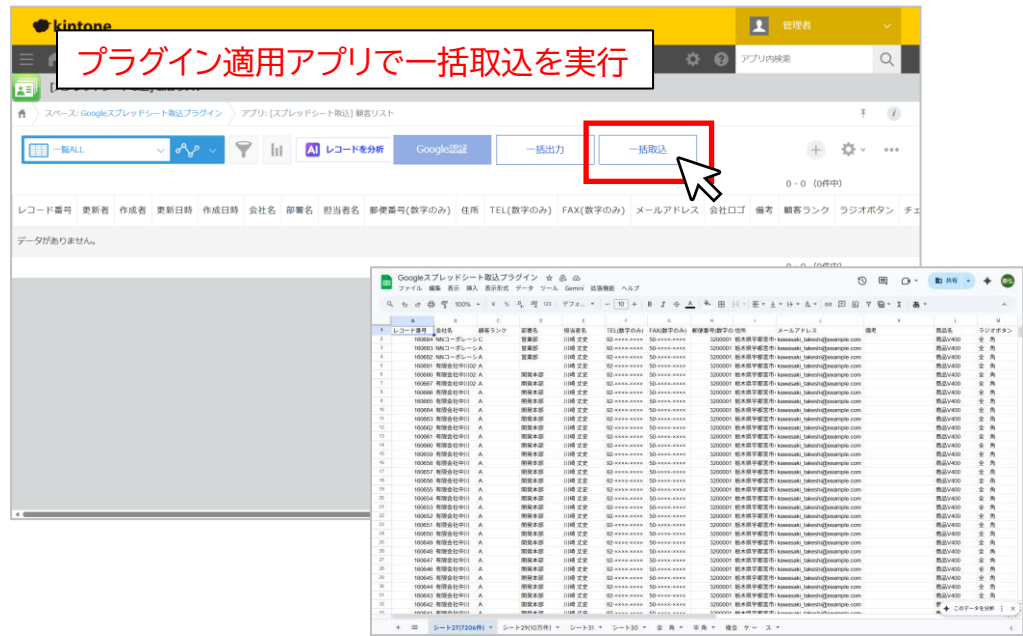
kintone

管理者

プラグイン適用アプリで一括取込を実行

アプリ内検索

スペース: Googleスプレッドシート取込プラグイン　アプリ: [スプレッドシート取込] 顧客リスト

一覧ALL

AI レコードを分析

Google認証

一括出力

一括取込

0 - 0 (0件中)

| レコード番号 | 更新者 | 作成者 | 更新日時 | 作成日時 | 会社名 | 部署名 | 担当者名 | 郵便番号(数字のみ) | 住所 | TEL(数字のみ) | FAX(数字のみ) | メールアドレス | 会社ロゴ | 備考 | 顧客ランク | ラジオボタン | チェ |
|---|---|---|---|---|---|---|---|---|---|---|---|---|---|---|---|---|---|

データがありません。

Googleスプレッドシート取込プラグイン

ファイル　編集　表示　挿入　表示形式　データ　ツール　Gemini　拡張機能　ヘルプ

共有

100%　デフォ...　10

|  | A | B | C | D | E | F | G | H | I | J | K | L | M |
|---|---|---|---|---|---|---|---|---|---|---|---|---|---|
| 1 | レコード番号 | 会社名 | 顧客ランク | 部署名 | 担当者名 | TEL(数字のみ) | FAX(数字のみ) | 郵便番号(数字のみ) | 住所 | メールアドレス | 備考 | 商品名 | ラジオボタン |
| 2 | 160684 | NNコーポレーシ | C | 営業部 | 川崎 丈史 | 92-xxxx-xxxx | 50-xxxx-xxxx | 3200001 | 栃木県宇都宮市 | kawasaki_takeshi@example.com |  | 商品V400 | 全角 |
| 3 | 160683 | NNコーポレーシ | A | 営業部 | 川崎 丈史 | 92-xxxx-xxxx | 50-xxxx-xxxx | 3200001 | 栃木県宇都宮市 | kawasaki_takeshi@example.com |  | 商品V400 | 全角 |
| 4 | 160682 | NNコーポレーシ | A | 営業部 | 川崎 丈史 | 92-xxxx-xxxx | 50-xxxx-xxxx | 3200001 | 栃木県宇都宮市 | kawasaki_takeshi@example.com |  | 商品V400 | 全角 |
| 5 | 160681 | 有限会社中川 | A | 開発本部 | 川崎 丈史 | 92-xxxx-xxxx | 50-xxxx-xxxx | 3200001 | 栃木県宇都宮市 | kawasaki_takeshi@example.com |  | 商品V400 | 全角 |
| 6 | 160680 | 有限会社中川 | A | 開発本部 | 川崎 丈史 | 92-xxxx-xxxx | 50-xxxx-xxxx | 3200001 | 栃木県宇都宮市 | kawasaki_takeshi@example.com |  | 商品V400 | 全角 |
| 7 | 160667 | 有限会社中川 | A | 開発本部 | 川崎 丈史 | 92-xxxx-xxxx | 50-xxxx-xxxx | 3200001 | 栃木県宇都宮市 | kawasaki_takeshi@example.com |  | 商品V400 | 全角 |
| 8 | 160666 | 有限会社中川 | A | 開発本部 | 川崎 丈史 | 92-xxxx-xxxx | 50-xxxx-xxxx | 3200001 | 栃木県宇都宮市 | kawasaki_takeshi@example.com |  | 商品V400 | 全角 |
| 9 | 160665 | 有限会社中川 | A | 開発本部 | 川崎 丈史 | 92-xxxx-xxxx | 50-xxxx-xxxx | 3200001 | 栃木県宇都宮市 | kawasaki_takeshi@example.com |  | 商品V400 | 全角 |
| 10 | 160664 | 有限会社中川 | A | 開発本部 | 川崎 丈史 | 92-xxxx-xxxx | 50-xxxx-xxxx | 3200001 | 栃木県宇都宮市 | kawasaki_takeshi@example.com |  | 商品V400 | 全角 |
| 11 | 160663 | 有限会社中川 | A | 開発本部 | 川崎 丈史 | 92-xxxx-xxxx | 50-xxxx-xxxx | 3200001 | 栃木県宇都宮市 | kawasaki_takeshi@example.com |  | 商品V400 | 全角 |
| 12 | 160662 | 有限会社中川 | A | 開発本部 | 川崎 丈史 | 92-xxxx-xxxx | 50-xxxx-xxxx | 3200001 | 栃木県宇都宮市 | kawasaki_takeshi@example.com |  | 商品V400 | 全角 |
| 13 | 160661 | 有限会社中川 | A | 開発本部 | 川崎 丈史 | 92-xxxx-xxxx | 50-xxxx-xxxx | 3200001 | 栃木県宇都宮市 | kawasaki_takeshi@example.com |  | 商品V400 | 全角 |
| 14 | 160660 | 有限会社中川 | A | 開発本部 | 川崎 丈史 | 92-xxxx-xxxx | 50-xxxx-xxxx | 3200001 | 栃木県宇都宮市 | kawasaki_takeshi@example.com |  | 商品V400 | 全角 |
| 15 | 160659 | 有限会社中川 | A | 開発本部 | 川崎 丈史 | 92-xxxx-xxxx | 50-xxxx-xxxx | 3200001 | 栃木県宇都宮市 | kawasaki_takeshi@example.com |  | 商品V400 | 全角 |
| 16 | 160658 | 有限会社中川 | A | 開発本部 | 川崎 丈史 | 92-xxxx-xxxx | 50-xxxx-xxxx | 3200001 | 栃木県宇都宮市 | kawasaki_takeshi@example.com |  | 商品V400 | 全角 |
| 17 | 160657 | 有限会社中川 | A | 開発本部 | 川崎 丈史 | 92-xxxx-xxxx | 50-xxxx-xxxx | 3200001 | 栃木県宇都宮市 | kawasaki_takeshi@example.com |  | 商品V400 | 全角 |
| 18 | 160656 | 有限会社中川 | A | 開発本部 | 川崎 丈史 | 92-xxxx-xxxx | 50-xxxx-xxxx | 3200001 | 栃木県宇都宮市 | kawasaki_takeshi@example.com |  | 商品V400 | 全角 |
| 19 | 160655 | 有限会社中川 | A | 開発本部 | 川崎 丈史 | 92-xxxx-xxxx | 50-xxxx-xxxx | 3200001 | 栃木県宇都宮市 | kawasaki_takeshi@example.com |  | 商品V400 | 全角 |
| 20 | 160654 | 有限会社中川 | A | 開発本部 | 川崎 丈史 | 92-xxxx-xxxx | 50-xxxx-xxxx | 3200001 | 栃木県宇都宮市 | kawasaki_takeshi@example.com |  | 商品V400 | 全角 |
| 21 | 160653 | 有限会社中川 | A | 開発本部 | 川崎 丈史 | 92-xxxx-xxxx | 50-xxxx-xxxx | 3200001 | 栃木県宇都宮市 | kawasaki_takeshi@example.com |  | 商品V400 | 全角 |
| 22 | 160652 | 有限会社中川 | A | 開発本部 | 川崎 丈史 | 92-xxxx-xxxx | 50-xxxx-xxxx | 3200001 | 栃木県宇都宮市 | kawasaki_takeshi@example.com |  | 商品V400 | 全角 |
| 23 | 160651 | 有限会社中川 | A | 開発本部 | 川崎 丈史 | 92-xxxx-xxxx | 50-xxxx-xxxx | 3200001 | 栃木県宇都宮市 | kawasaki_takeshi@example.com |  | 商品V400 | 全角 |
| 24 | 160650 | 有限会社中川 | A | 開発本部 | 川崎 丈史 | 92-xxxx-xxxx | 50-xxxx-xxxx | 3200001 | 栃木県宇都宮市 | kawasaki_takeshi@example.com |  | 商品V400 | 全角 |
| 25 | 160649 | 有限会社中川 | A | 開発本部 | 川崎 丈史 | 92-xxxx-xxxx | 50-xxxx-xxxx | 3200001 | 栃木県宇都宮市 | kawasaki_takeshi@example.com |  | 商品V400 | 全角 |
| 26 | 160648 | 有限会社中川 | A | 開発本部 | 川崎 丈史 | 92-xxxx-xxxx | 50-xxxx-xxxx | 3200001 | 栃木県宇都宮市 | kawasaki_takeshi@example.com |  | 商品V400 | 全角 |
| 27 | 160647 | 有限会社中川 | A | 開発本部 | 川崎 丈史 | 92-xxxx-xxxx | 50-xxxx-xxxx | 3200001 | 栃木県宇都宮市 | kawasaki_takeshi@example.com |  | 商品V400 | 全角 |
| 28 | 160646 | 有限会社中川 | A | 開発本部 | 川崎 丈史 | 92-xxxx-xxxx | 50-xxxx-xxxx | 3200001 | 栃木県宇都宮市 | kawasaki_takeshi@example.com |  | 商品V400 | 全角 |
| 29 | 160645 | 有限会社中川 | A | 開発本部 | 川崎 丈史 | 92-xxxx-xxxx | 50-xxxx-xxxx | 3200001 | 栃木県宇都宮市 | kawasaki_takeshi@example.com |  | 商品V400 | 全角 |
| 30 | 160644 | 有限会社中川 | A | 開発本部 | 川崎 丈史 | 92-xxxx-xxxx | 50-xxxx-xxxx | 3200001 | 栃木県宇都宮市 | kawasaki_takeshi@example.com |  | 商品V400 | 全角 |
| 31 | 160643 | 有限会社中川 | A | 開発本部 | 川崎 丈史 | 92-xxxx-xxxx | 50-xxxx-xxxx | 3200001 | 栃木県宇都宮市 | kawasaki_takeshi@example.com |  | 商品V400 | 全角 |
| 32 | 160642 | 有限会社中川 | A | 開発本部 | 川崎 丈史 | 92-xxxx-xxxx | 50-xxxx-xxxx | 3200001 | 栃木県宇都宮市 | kawasaki_takeshi@example.com |  | 商品V400 | 全角 |

このデータを分析

シート27(7206件)　シート29(10万件)　シート31　シート30　全角　半角　複合　ケース